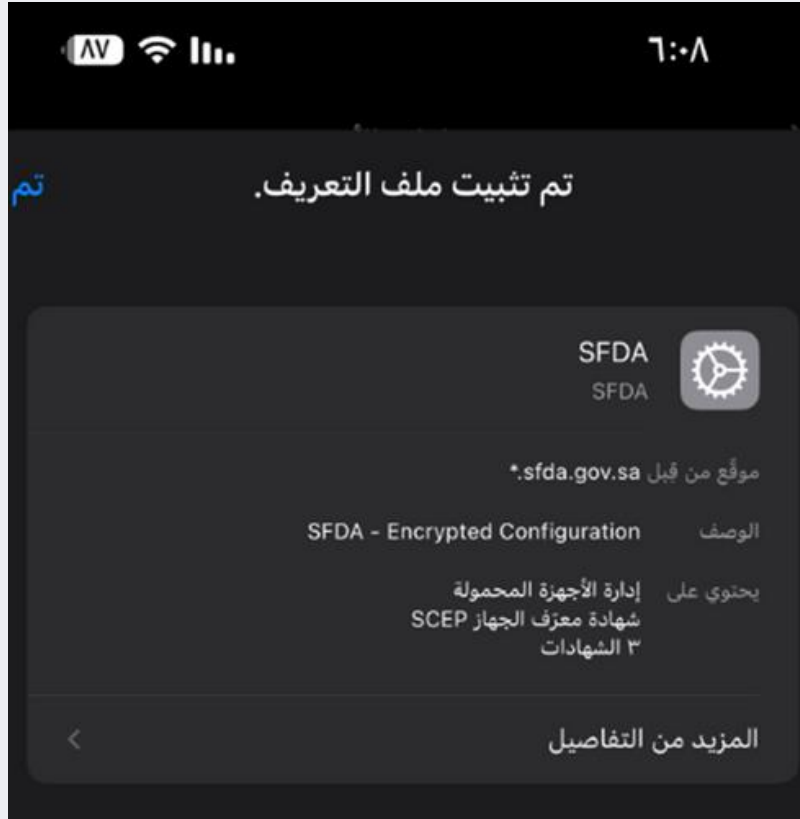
٦:٠٨

٨٧

تم تثبيت ملف التعريف.

تم

SFDA
SFDA

موقّع من قبل *.sfda.gov.sa

الوصف SFDA - Encrypted Configuration

يحتوي على إدارة الأجهزة المحمولة
شهادة معرّف الجهاز SCEP
٣ الشهادات

المزيد من التفاصيل